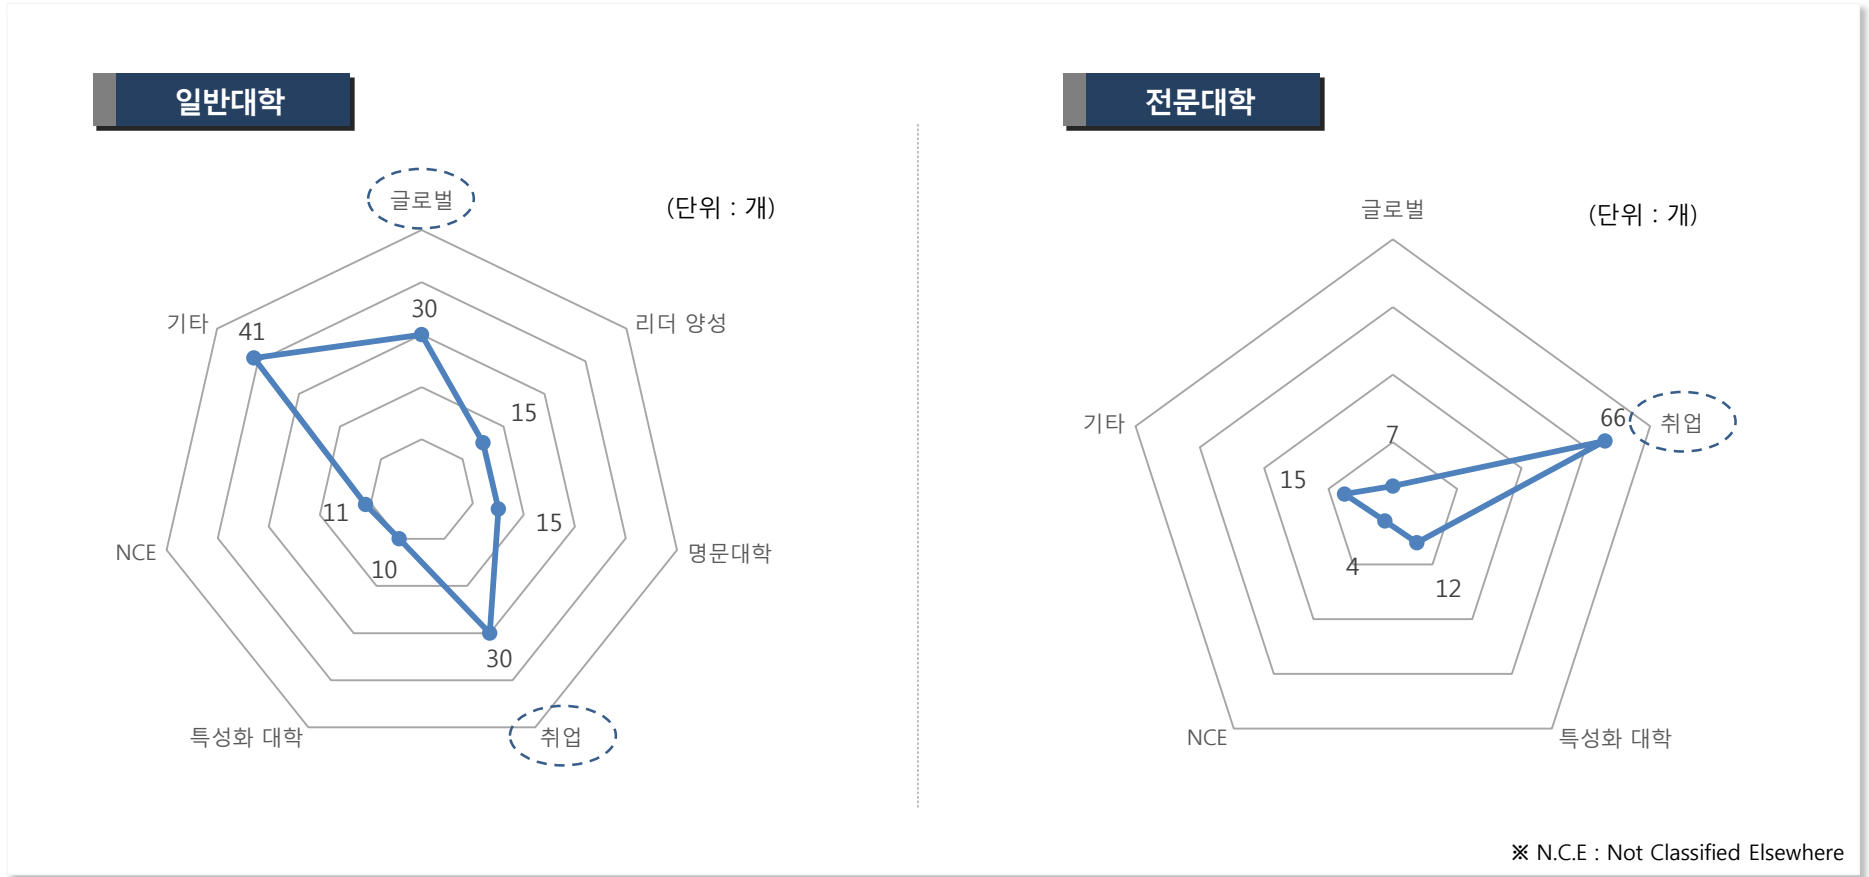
일반대학

(단위 : 개)

글로벌
리더 양성
명문대학
취업
특성화 대학
NCE
기타

30
15
15
30
10
11
41

전문대학

(단위 : 개)

글로벌
취업
특성화 대학
NCE
기타

7
66
12
4
15

※ N.C.E : Not Classified Elsewhere